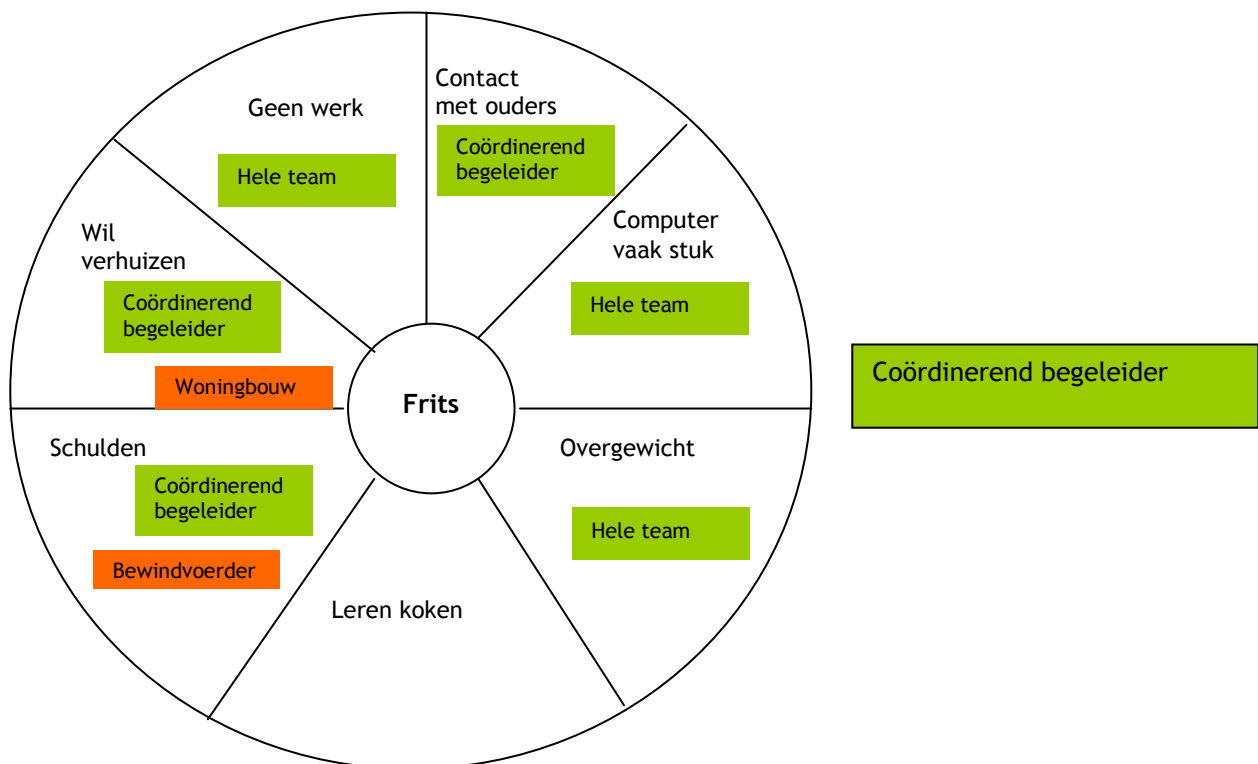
Geen werk

Hele team

Contact met ouders

Coördinerend begeleider

Computer vaak stuk

Hele team

Wil verhuizen

Coördinerend begeleider

Woningbouw

Frits

Overgewicht

Hele team

Schulden

Coördinerend begeleider

Bewindvoerder

Leren koken

Coördinerend begeleider